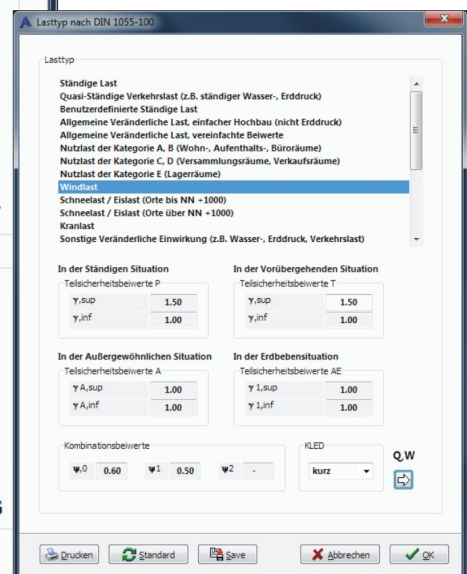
Lasttyp nach DIN 1055-100

Lasttyp

Ständige Last
Quasi-Ständige Verkehrslast (z.B. ständiger Wasser-, Erddruck)
Benutzerdefinierte Ständige Last
Allgemeine Veränderliche Last, einfacher Hochbau (nicht Erddruck)
Allgemeine Veränderliche Last, vereinfachte Beiwerte
Nutzlast der Kategorie A, B (Wohn-, Aufenthalts-, Büroräume)
Nutzlast der Kategorie C, D (Versammlungsräume, Verkaufsräume)
Nutzlast der Kategorie E (Lagerräume)
Windlast
Schneelast / Eislast (Orte bis NN +1000)
Schneelast / Eislast (Orte über NN +1000)
Kranlast
Sonstige Veränderliche Einwirkung (z.B. Wasser-, Erddruck, Verkehrslast)

In der Ständigen Situation
Teilsicherheitsbeiwerte P
| $\gamma$,sup | 1.50 |
|---|---|
| $\gamma$,inf | 1.00 |

In der Vorübergehenden Situation
Teilsicherheitsbeiwerte T
| $\gamma$,sup | 1.50 |
|---|---|
| $\gamma$,inf | 1.00 |

In der Außergewöhnlichen Situation
Teilsicherheitsbeiwerte A
| $\gamma$ A,sup | 1.00 |
|---|---|
| $\gamma$ A,inf | 1.00 |

In der Erdbebensituation
Teilsicherheitsbeiwerte AE
| $\gamma$ 1,sup | 1.00 |
|---|---|
| $\gamma$ 1,inf | 1.00 |

Kombinationsbeiwerte
$\psi$,0 0.60 $\psi$1 0.50 $\psi$2 -

KLED
kurz

Q,W

Drucken Standard Save Abbrechen OK